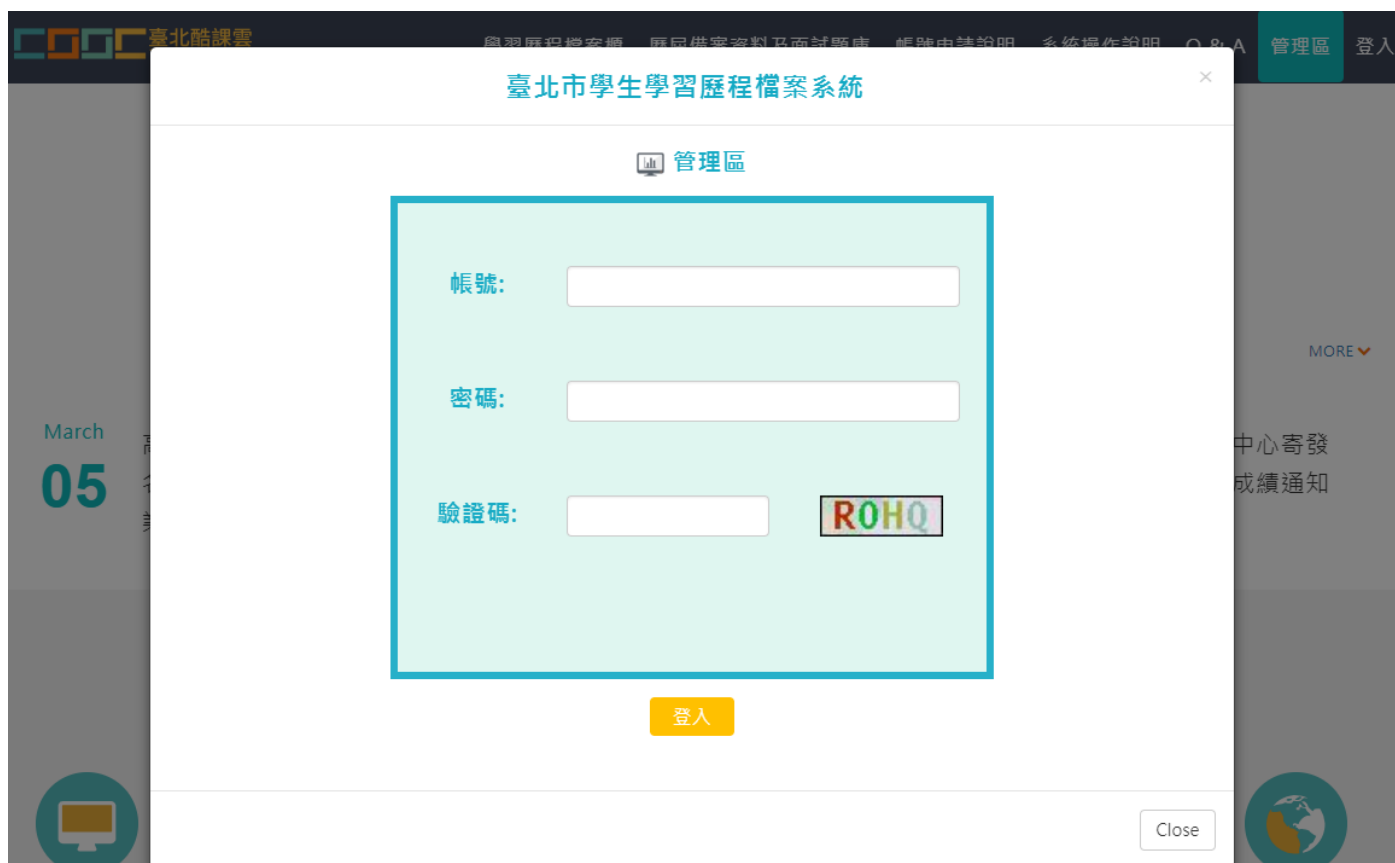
臺北酷課雲

學習歷程檔案櫃 歷屆備審資料及面試題庫 帳號申請說明 系統操作說明 Q & A 管理區 登入

臺北市學生學習歷程檔案系統

×

管理區

帳號:

密碼:

驗證碼:

ROHQ

登入

Close

MORE

March

05

中心寄發

成績通知